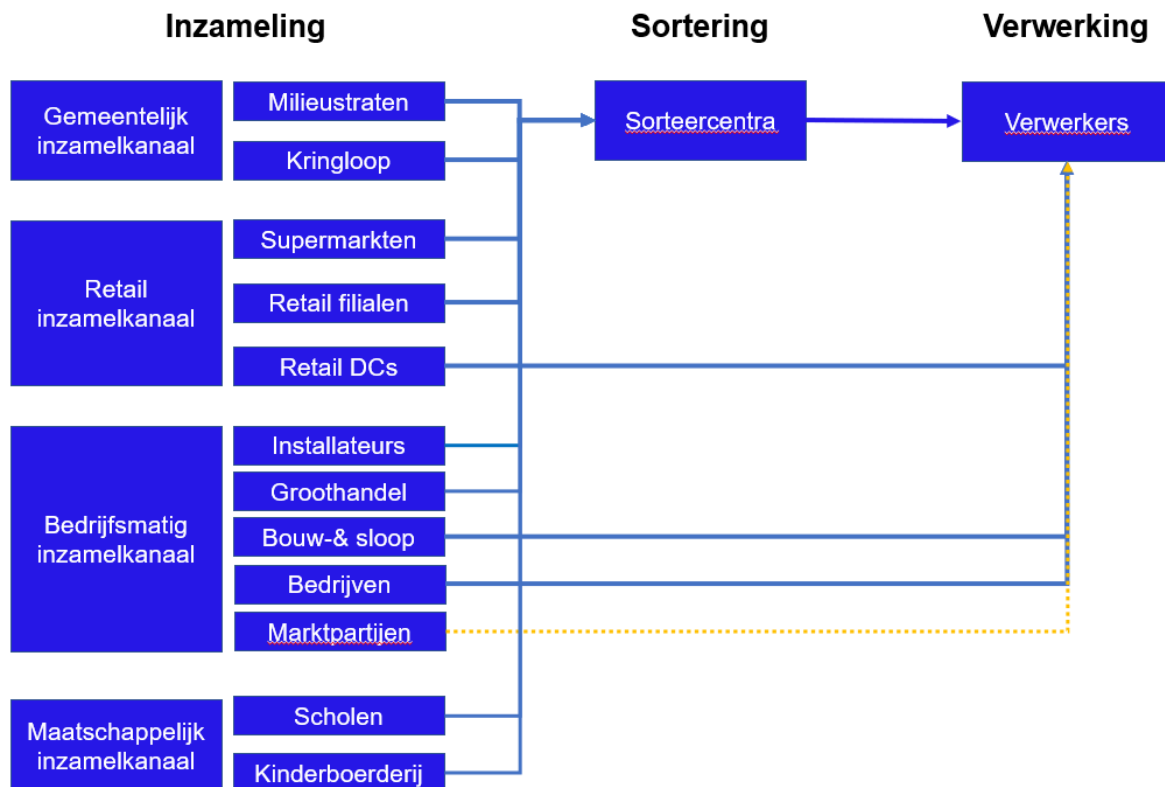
Inzameling

Sortering

Verwerking

Gemeentelijk inzamelkanaal

Milieustraten

Kringloop

Sorteercentra

Verwerkers

Retail inzamelkanaal

Supermarkten

Retail filialen

Retail DCs

Bedrijfsmatig inzamelkanaal

Installateurs

Groothandel

Bouw-& sloop

Bedrijven

Marktpartijen

Maatschappelijk inzamelkanaal

Scholen

Kinderboerderij